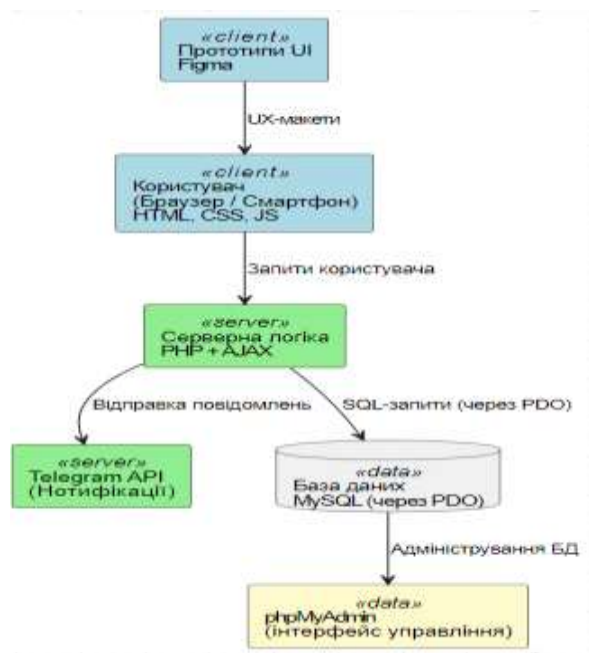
«client»
Прототипи UI
Figma

UX-макети

«client»
Користувач
(Браузер / Смартфон)
HTML, CSS, JS

Запити користувача

«server»
Серверна логіка
PHP + AJAX

Відправка повідомлень

SQL-запити (через PDO)

«server»
Telegram API
(Нотифікації)

«data»
База даних
MySQL (через PDO)

Адміністрування БД

«data»
phpMyAdmin
(інтерфейс управління)